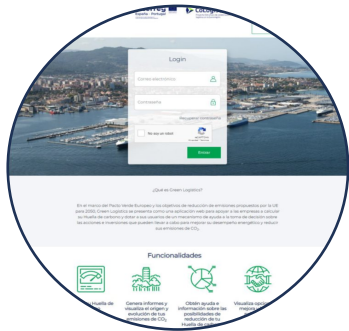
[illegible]rreg España - Portugal
Login
Correo electrónico
Contraseña
Recuperar contraseña
No soy un robot
Entrar
¿Qué es Green Logística?
En el marco del Pacto Verde Europeo y los objetivos de reducción de emisiones propuestos por la UE para 2050, Green Logística se presenta como una aplicación web para apoyar a las empresas a calcular su huella de carbono y dotar a sus usuarios de un mecanismo de ayuda a la toma de decisión sobre las acciones e inversiones que pueden llevar a cabo para mejorar su desempeño energético y reducir sus emisiones de $CO_2$.
Funcionalidades
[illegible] huella de
Genera informes y visualiza el origen y evolución de tus emisiones de $CO_2$
Obtén ayuda e información sobre las posibilidades de reducción de tu huella de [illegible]
Visualiza opcio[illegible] mejor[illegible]